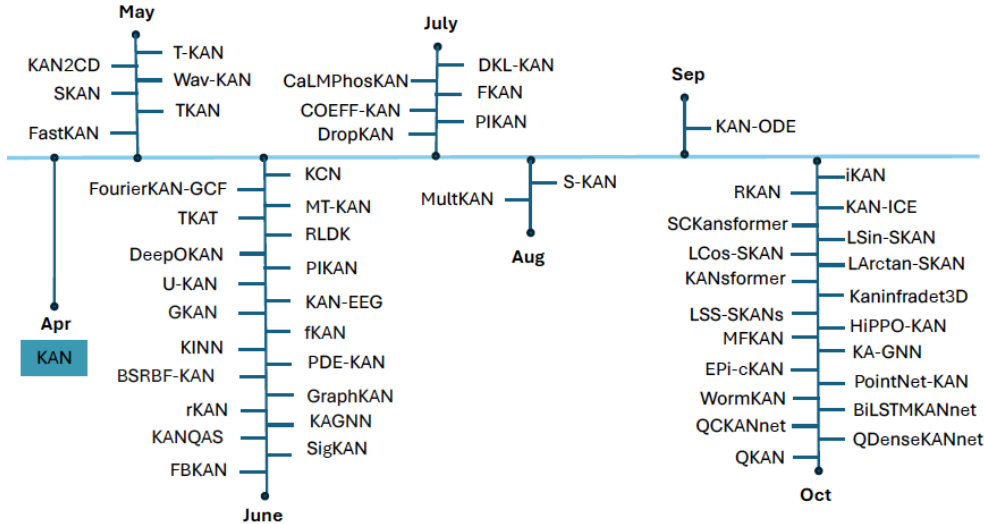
May

T-KAN
KAN2CD
Wav-KAN
SKAN
TKAN
FastKAN

July

DKL-KAN
CaLMPhosKAN
FKAN
COEFF-KAN
PIKAN
DropKAN

Sep

KAN-ODE

Apr

KAN

FourierKAN-GCF
TKAT
DeepOKAN
U-KAN
GKAN
KINN
BSRBF-KAN
rKAN
KANQAS
FBKAN

KCN
MT-KAN
RLDK
PIKAN
KAN-EEG
fKAN
PDE-KAN
GraphKAN
KAGNN
SigKAN

June

MultKAN
S-KAN

Aug

RKAN
SCKansformer
LCos-SKAN
KANsformer
LSS-SKANs
MFKAN
EPi-cKAN
WormKAN
QCKANnet
QKAN

iKAN
KAN-ICE
LSin-SKAN
LArctan-SKAN
Kaninfradet3D
HiPPO-KAN
KA-GNN
PointNet-KAN
BiLSTMKANnet
QDenseKANnet

Oct